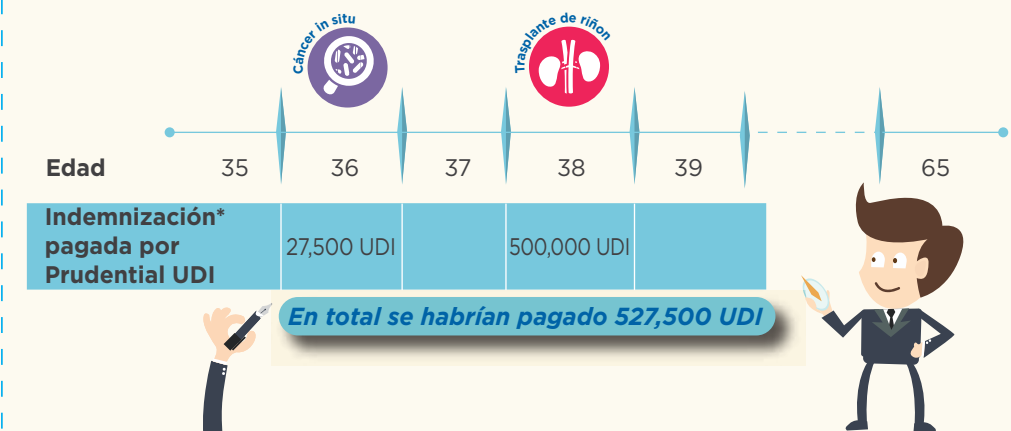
Cáncer in situ

Trasplante de riñon

| Edad | 35 | 36 | 37 | 38 | 39 | 65 |
|---|---|---|---|---|---|---|
| Indemnización* pagada por Prudential UDI | | 27,500 UDI | | 500,000 UDI | | |

En total se habrían pagado 527,500 UDI